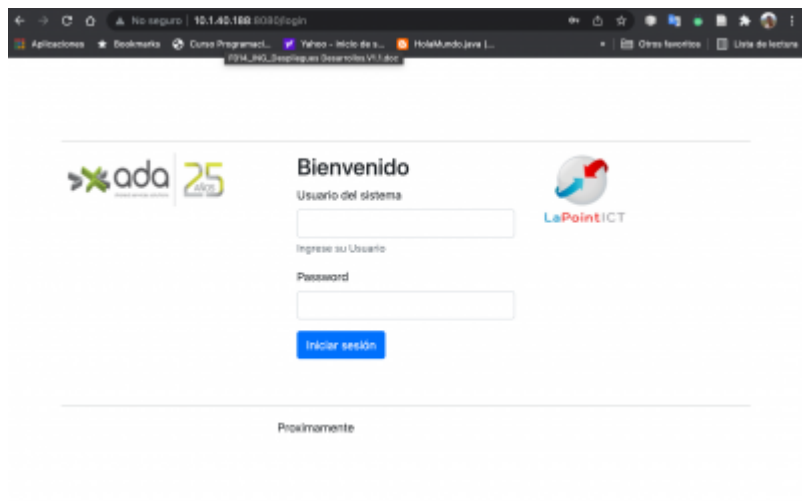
No seguro | 10.1.40.188:8080/login

Aplicaciones Bookmarks Curso Programaci... Yahoo - Inicio de s... HolaMundo.java |... Otros favoritos Lista de lectura

F014_ING_Despliegues Desarrollos V1.1.doc

ada 25 años

Bienvenido

Usuario del sistema

Ingrese su Usuario

Password

Iniciar sesión

LaPointICT

Proximamente